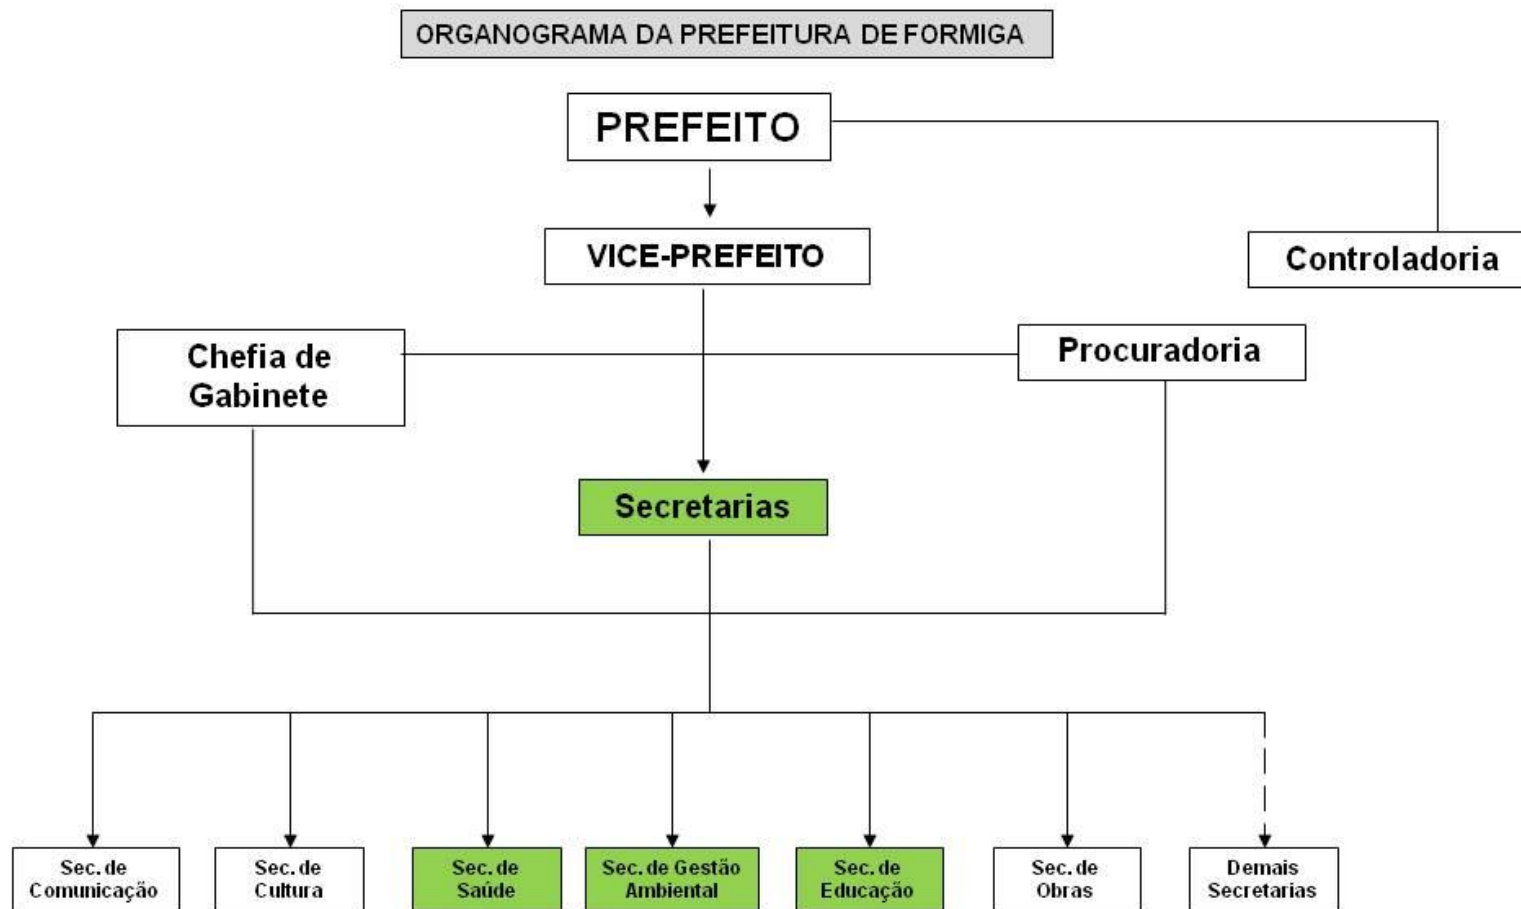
ORGANOGRAMA DA PREFEITURA DE FORMIGA

PREFEITO

VICE-PREFEITO

Controladoria

Chefia de Gabinete

Procuradoria

Secretarias

Sec. de Comunicação

Sec. de Cultura

Sec. de Saúde

Sec. de Gestão Ambiental

Sec. de Educação

Sec. de Obras

Demais Secretarias